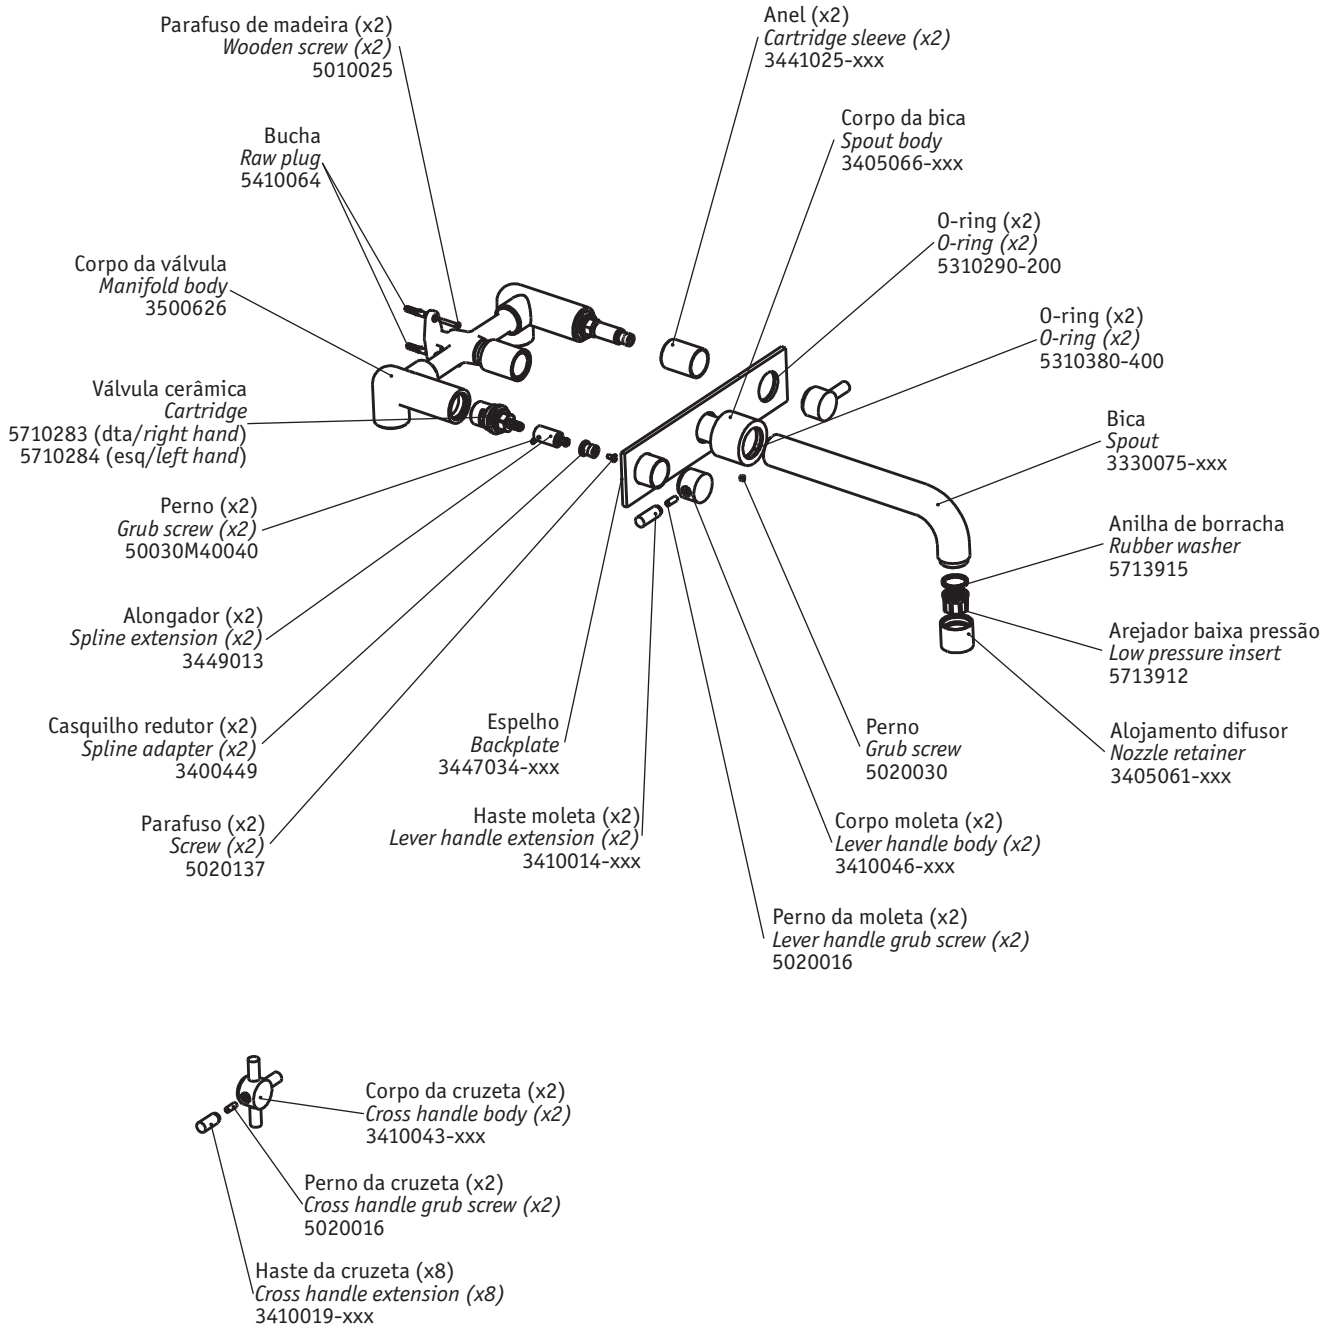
Parafuso de madeira (x2)
*Wooden screw (x2)*
5010025

Bucha
*Raw plug*
5410064

Corpo da válvula
*Manifold body*
3500626

Válvula cerâmica
*Cartridge*
5710283 (dta/*right hand*)
5710284 (esq/*left hand*)

Perno (x2)
*Grub screw (x2)*
50030M40040

Alongador (x2)
*Spline extension (x2)*
3449013

Casquilho redutor (x2)
*Spline adapter (x2)*
3400449

Parafuso (x2)
*Screw (x2)*
5020137

Anel (x2)
*Cartridge sleeve (x2)*
3441025-xxx

Corpo da bica
*Spout body*
3405066-xxx

O-ring (x2)
*O-ring (x2)*
5310290-200

O-ring (x2)
*O-ring (x2)*
5310380-400

Bica
*Spout*
3330075-xxx

Anilha de borracha
*Rubber washer*
5713915

Arejador baixa pressão
*Low pressure insert*
5713912

Alojamento difusor
*Nozzle retainer*
3405061-xxx

Espelho
*Backplate*
3447034-xxx

Perno
*Grub screw*
5020030

Haste moleta (x2)
*Lever handle extension (x2)*
3410014-xxx

Corpo moleta (x2)
*Lever handle body (x2)*
3410046-xxx

Perno da moleta (x2)
*Lever handle grub screw (x2)*
5020016

Corpo da cruzeta (x2)
*Cross handle body (x2)*
3410043-xxx

Perno da cruzeta (x2)
*Cross handle grub screw (x2)*
5020016

Haste da cruzeta (x8)
*Cross handle extension (x8)*
3410019-xxx